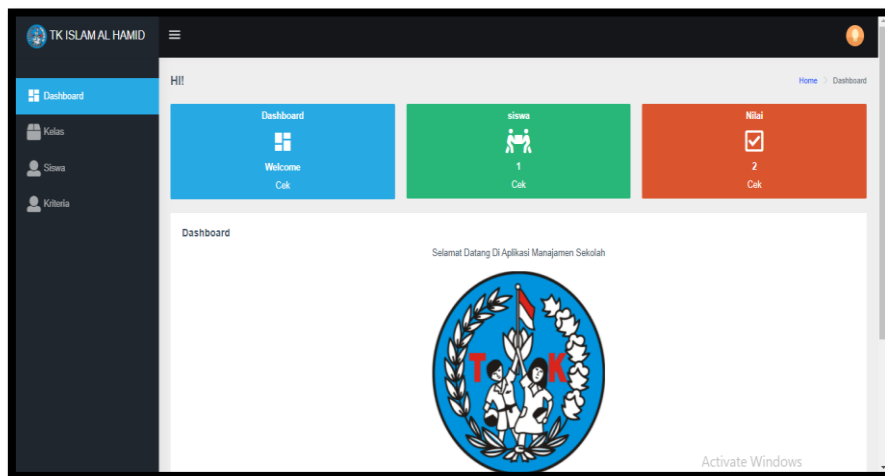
TK ISLAM AL HAMID

Dashboard
Kelas
Siswa
Kriteria

HI!

Home > Dashboard

Dashboard
Welcome
Cek

siswa
1
Cek

Nilai
2
Cek

Dashboard

Selamat Datang Di Aplikasi Manajamen Sekolah

T K

Activate Windows